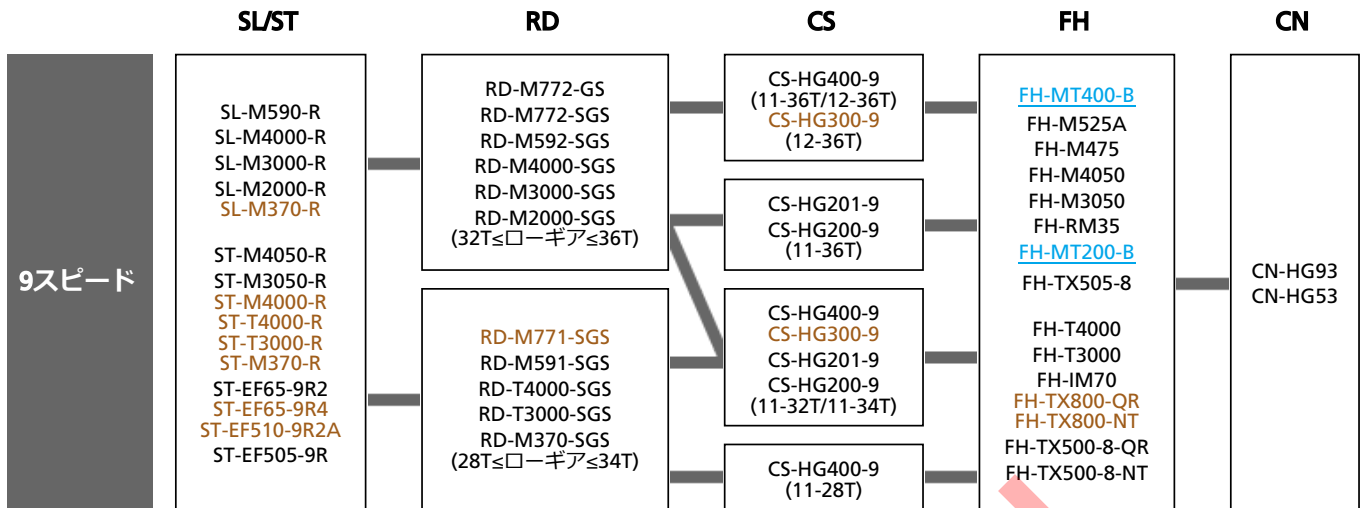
SL/ST

RD

CS

FH

CN

9スピード

SL-M590-R
SL-M4000-R
SL-M3000-R
SL-M2000-R
SL-M370-R

ST-M4050-R
ST-M3050-R
ST-M4000-R
ST-T4000-R
ST-T3000-R
ST-M370-R
ST-EF65-9R2
ST-EF65-9R4
ST-EF510-9R2A
ST-EF505-9R

RD-M772-GS
RD-M772-SGS
RD-M592-SGS
RD-M4000-SGS
RD-M3000-SGS
RD-M2000-SGS
(32T≤ローギア≤36T)

RD-M771-SGS
RD-M591-SGS
RD-T4000-SGS
RD-T3000-SGS
RD-M370-SGS
(28T≤ローギア≤34T)

CS-HG400-9
(11-36T/12-36T)
CS-HG300-9
(12-36T)

CS-HG201-9
CS-HG200-9
(11-36T)

CS-HG400-9
CS-HG300-9
CS-HG201-9
CS-HG200-9
(11-32T/11-34T)

CS-HG400-9
(11-28T)

FH-MT400-B
FH-M525A
FH-M475
FH-M4050
FH-M3050
FH-RM35
FH-MT200-B
FH-TX505-8

FH-T4000
FH-T3000
FH-IM70
FH-TX800-QR
FH-TX800-NT
FH-TX500-8-QR
FH-TX500-8-NT

CN-HG93
CN-HG53